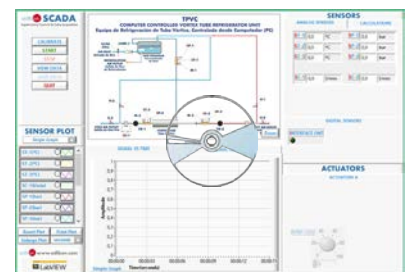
SCADA

TPVC
COMPUTER CONTROLLED VORTEX TUBE REFRIGERATION UNIT
Equipo de Refrigeración de Tubo Vortex, Controlado desde Computador (PC)

CALIBRATE
START
STOP
VIEW DATA
SAVE DATA
QUIT

SENSORS
ANALOG SENSORS
CALCULATIONS

DIGITAL SENSORS
PRESSURE UNIT

SENSOR PLOT

Amplitude
Time(seconds)

ACTUATORS

LabVIEW
www.edibon.com